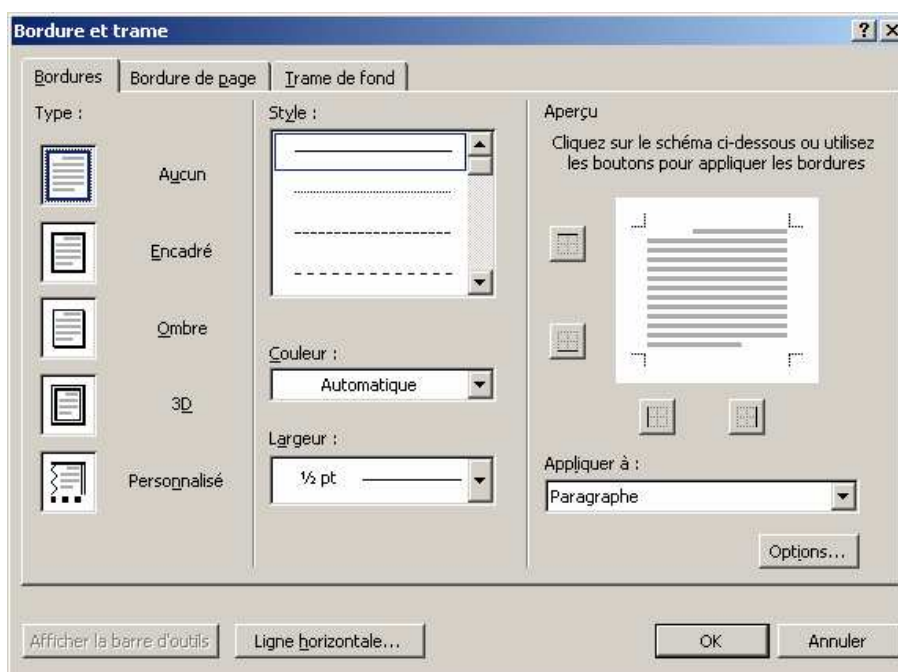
Bordure et trame

?

Bordures | Bordure de page | Trame de fond

Type :

Aucun

Encadré

Ombre

3D

Personnalisé

Style :

Couleur :

Automatique

Largeur :

½ pt

Aperçu

Cliquez sur le schéma ci-dessous ou utilisez les boutons pour appliquer les bordures

Appliquer à :

Paragraphe

Options...

Afficher la barre d'outils

Ligne horizontale...

OK

Annuler